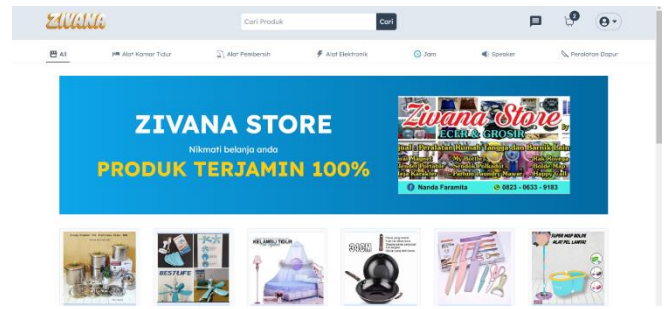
ZIVANA

Cari Produk
Cari

0

All
Alat Kamar Tidur
Alat Pembersih
Alat Elektronik
Jam
Speaker
Peralatan Dapur

ZIVANA STORE
Nikmati belanja anda
PRODUK TERJAMIN 100%

Zivana Store
ECER & GROSIR
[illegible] Peralatan Rumah Tangga dan Barang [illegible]
Nanda Faramita
0823 - 0633 - 9183

BESTLIFE
KELAMBU TIDUR
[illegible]
SUPER MOP ROLIN ALAT PEL LANTAI